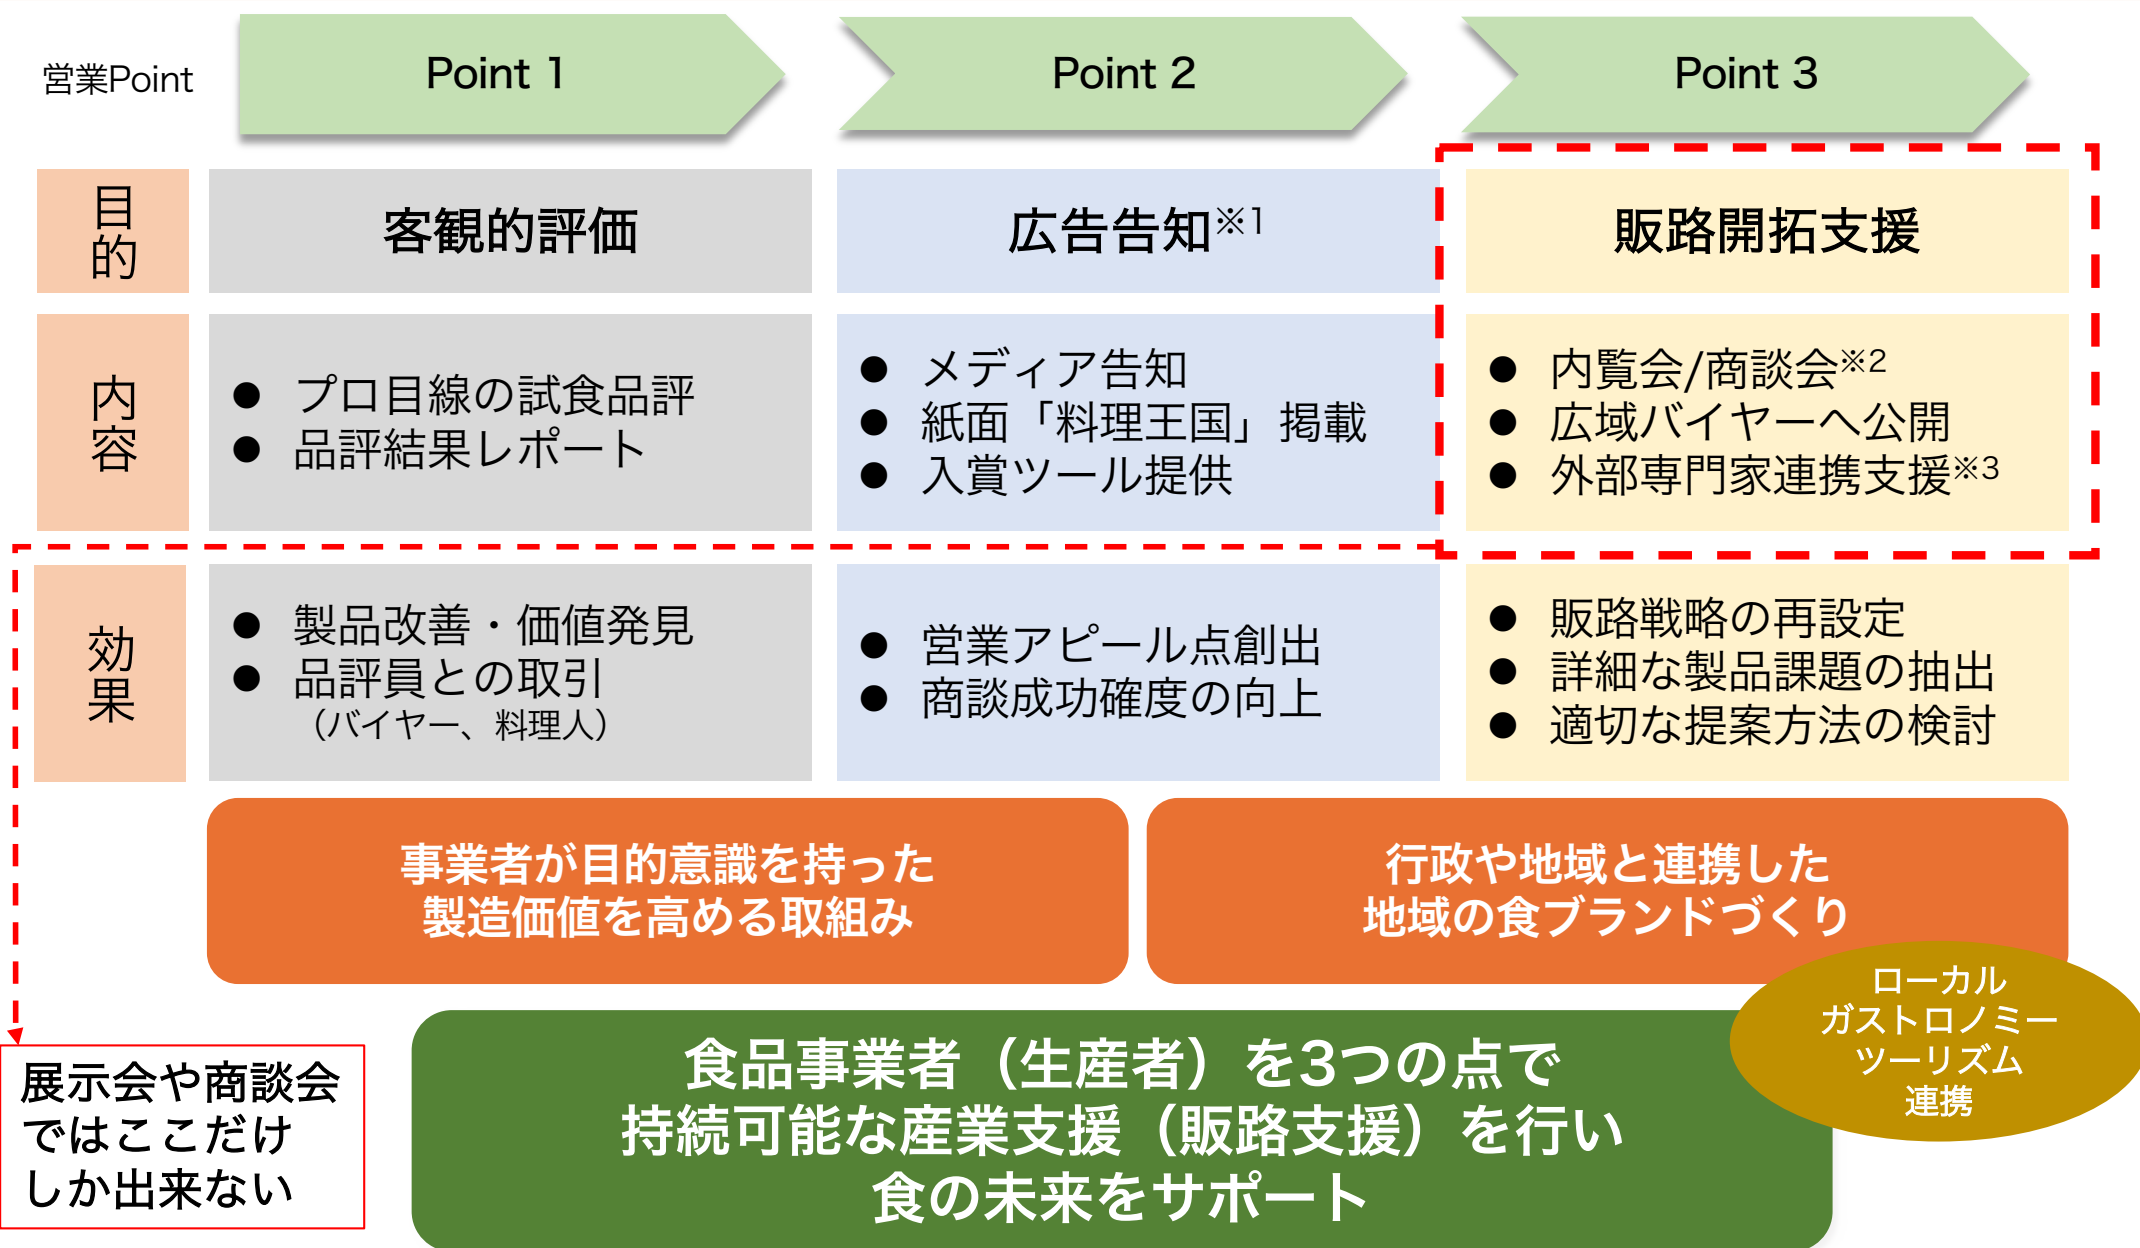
営業Point

| | Point 1 | Point 2 | Point 3 |
|---|---|---|---|
| 目的 | 客観的評価 | 広告告知※1 | 販路開拓支援 |
| 内容 | ● プロ目線の試食品評 ● 品評結果レポート | ● メディア告知 ● 紙面「料理王国」掲載 ● 入賞ツール提供 | ● 内覧会/商談会※2 ● 広域バイヤーへ公開 ● 外部専門家連携支援※3 |
| 効果 | ● 製品改善・価値発見 ● 品評員との取引（バイヤー、料理人） | ● 営業アピール点創出 ● 商談成功確度の向上 | ● 販路戦略の再設定 ● 詳細な製品課題の抽出 ● 適切な提案方法の検討 |

事業者が目的意識を持った
製造価値を高める取組み

行政や地域と連携した
地域の食ブランドづくり

ローカル
ガストロノミー
ツーリズム
連携

展示会や商談会
ではここだけ
しか出来ない

食品事業者（生産者）を3つの点で
持続可能な産業支援（販路支援）を行い
食の未来をサポート